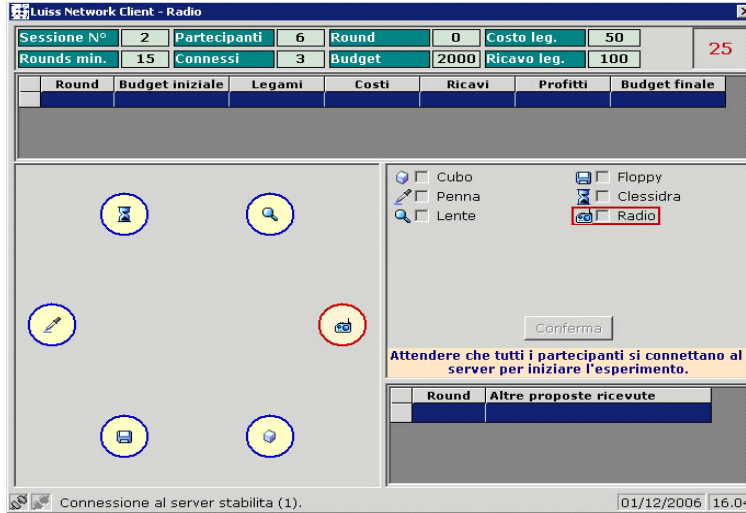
Luiss Network Client - Radio

| Sessione N° | 2 | Partecipanti | 6 | Round | 0 | Costo leg. | 50 |
|---|---|---|---|---|---|---|---|
| Rounds min. | 15 | Connessi | 3 | Budget | 2000 | Ricavo leg. | 100 |

25

| | Round | Budget iniziale | Legami | Costi | Ricavi | Profitti | Budget finale |
|---|---|---|---|---|---|---|---|
| | | | | | | | |

Cubo
Penna
Lente
Floppy
Clessidra
Radio

Conferma

Attendere che tutti i partecipanti si connettano al server per iniziare l'esperimento.

| | Round | Altre proposte ricevute |
|---|---|---|
| | | |

Connessione al server stabilita (1).

01/12/2006 16.0